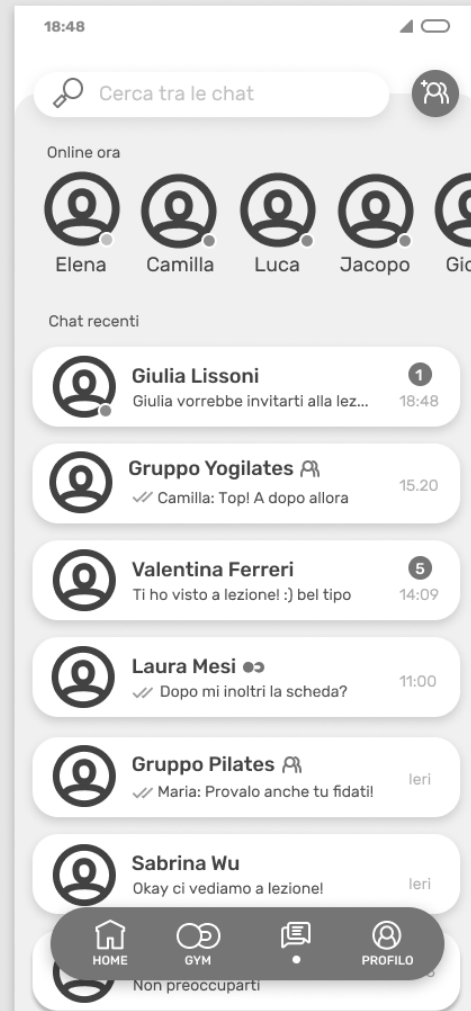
18:48

Cerca tra le chat

Online ora

Elena Camilla Luca Jacopo Gio

Chat recenti

Giulia Lissoni
Giulia vorrebbe invitarti alla lez...
1
18:48

Gruppo Yogilates
Camilla: Top! A dopo allora
15.20

Valentina Ferreri
Ti ho visto a lezione! :) bel tipo
5
14:09

Laura Mesi
Dopo mi inoltri la scheda?
11:00

Gruppo Pilates
Maria: Provalo anche tu fidati!
Ieri

Sabrina Wu
Okay ci vediamo a lezione!
Ieri

Non preoccuparti

HOME GYM PROFILO